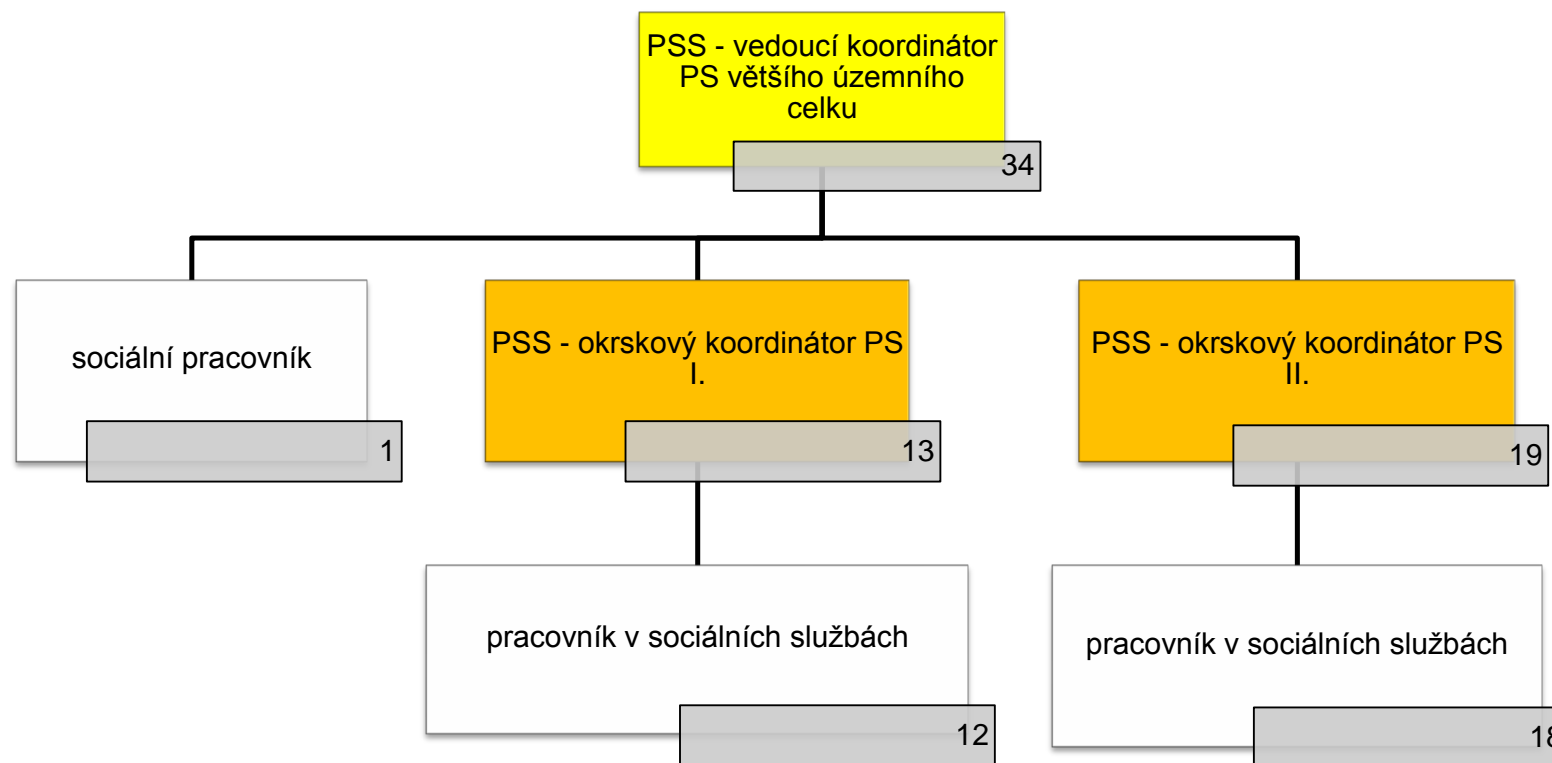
PSS - vedoucí koordinátor PS většího územního celku

34

sociální pracovník

1

PSS - okrskový koordinátor PS I.

13

PSS - okrskový koordinátor PS II.

19

pracovník v sociálních službách

12

pracovník v sociálních službách

18